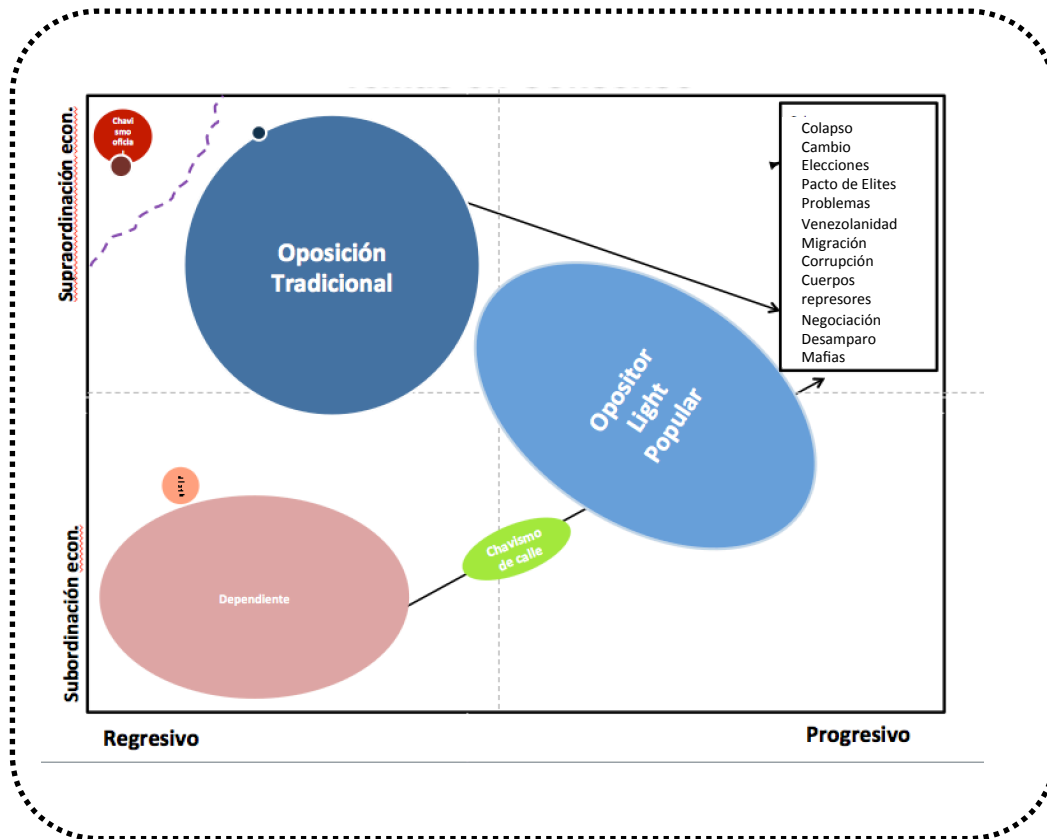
Supraordinación econ.

Chavismo oficial

Oposición Tradicional

Colapso
Cambio
Elecciones
Pacto de Elites
Problemas
Venezolanidad
Migración
Corrupción
Cuerpos represores
Negociación
Desamparo
Mafias

Opositor Light Popular

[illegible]

Subordinación econ.

Dependiente

Chavismo de calle

Regresivo

Progresivo